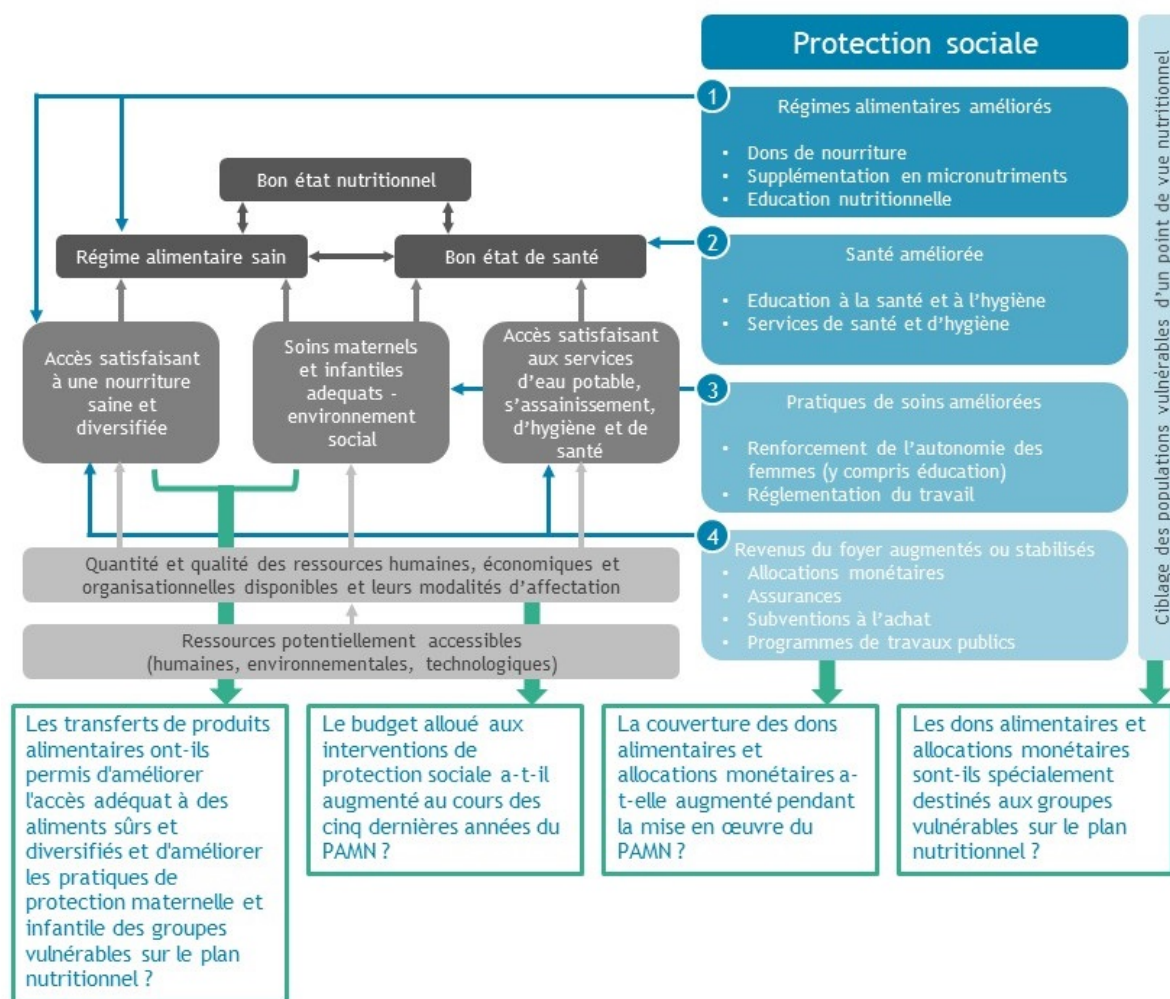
Protection sociale

Ciblage des populations vulnérables d'un point de vue nutritionnel

1 Régimes alimentaires améliorés
• Dons de nourriture
• Supplémentation en micronutriments
• Education nutritionnelle

2 Santé améliorée
• Education à la santé et à l'hygiène
• Services de santé et d'hygiène

3 Pratiques de soins améliorées
• Renforcement de l'autonomie des femmes (y compris éducation)
• Réglementation du travail

4 Revenus du foyer augmentés ou stabilisés
• Allocations monétaires
• Assurances
• Subventions à l'achat
• Programmes de travaux publics

Bon état nutritionnel

Régime alimentaire sain

Bon état de santé

Accès satisfaisant à une nourriture saine et diversifiée

Soins maternels et infantiles adequats - environnement social

Accès satisfaisant aux services d'eau potable, s'assainissement, d'hygiène et de santé

Quantité et qualité des ressources humaines, économiques et organisationnelles disponibles et leurs modalités d'affectation

Ressources potentiellement accessibles (humaines, environnementales, technologiques)

Les transferts de produits alimentaires ont-ils permis d'améliorer l'accès adéquat à des aliments sûrs et diversifiés et d'améliorer les pratiques de protection maternelle et infantile des groupes vulnérables sur le plan nutritionnel ?

Le budget alloué aux interventions de protection sociale a-t-il augmenté au cours des cinq dernières années du PAMN ?

La couverture des dons alimentaires et allocations monétaires a-t-elle augmenté pendant la mise en œuvre du PAMN ?

Les dons alimentaires et allocations monétaires sont-ils spécialement destinés aux groupes vulnérables sur le plan nutritionnel ?